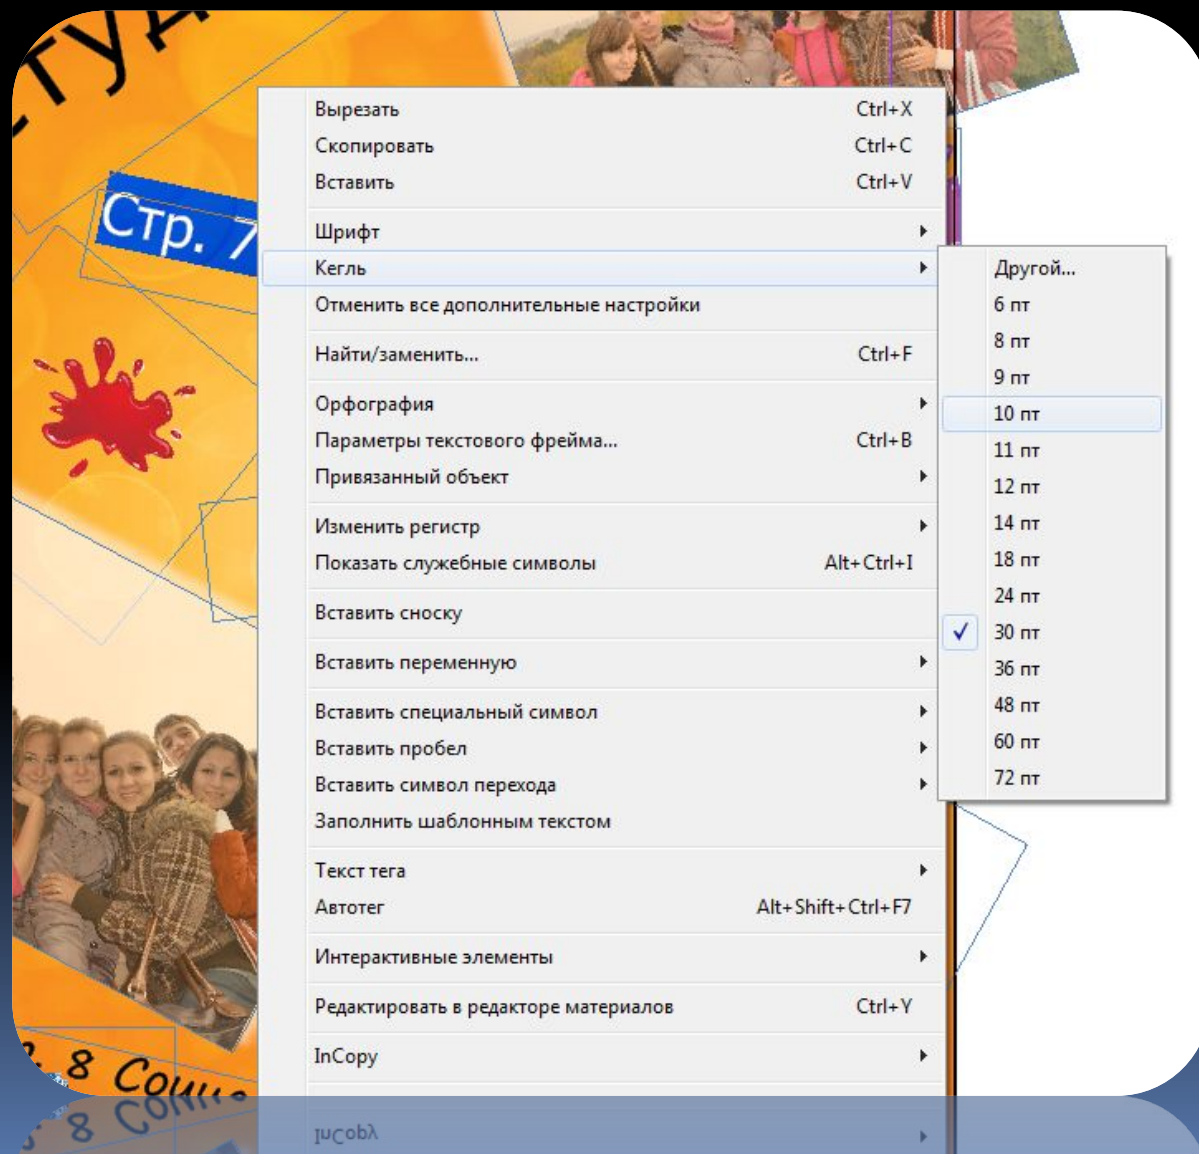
Стр. 7

Вырезать Ctrl+X
Скопировать Ctrl+C
Вставить Ctrl+V

Шрифт
Кегль
Отменить все дополнительные настройки

Найти/заменить... Ctrl+F

Орфография
Параметры текстового фрейма... Ctrl+B
Привязанный объект

Изменить регистр
Показать служебные символы Alt+Ctrl+I

Вставить сноску

Вставить переменную

Вставить специальный символ
Вставить пробел
Вставить символ перехода
Заполнить шаблонным текстом

Текст тега
Автотег Alt+Shift+Ctrl+F7

Интерактивные элементы

Редактировать в редакторе материалов Ctrl+Y

InCopy

Другой...
6 пт
8 пт
9 пт
10 пт
11 пт
12 пт
14 пт
18 пт
24 пт
30 пт
36 пт
48 пт
60 пт
72 пт

8 Соци